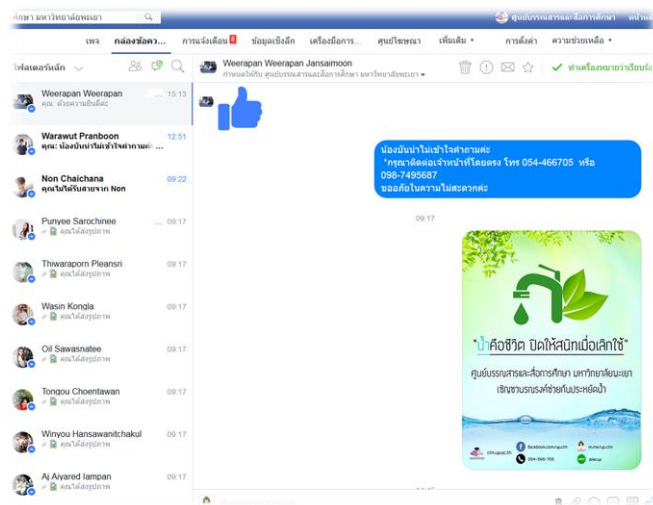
ศึกษา มหาวิทยาลัยพะเยา
ศูนย์บรรณสารและสื่อการศึกษา หน้าห

เพจ กล่องข้อควา... การแจ้งเตือน ข้อมูลเชิงลึก เครื่องมือการ... ศูนย์โฆษณา เพิ่มเติม การตั้งค่า ความช่วยเหลือ

โฟลเดอร์หลัก

Weerapan Weerapan 15:13
คุณ: ด้วยความยินดีค่ะ

Warawut Pranboon 12:51
คุณ: น้องมันน่าไม่เข้าใจคำถามค่ะ ...

Non Chaichana 09:22
คุณไม่ได้รับสายจาก Non

Punyee Sarochinee 09:17
คุณได้ส่งรูปภาพ

Thiwaraporn Pleansri 09:17
คุณได้ส่งรูปภาพ

Wasin Kongla 09:17
คุณได้ส่งรูปภาพ

Oil Sawasnatee 09:17
คุณได้ส่งรูปภาพ

Tongou Choentawan 09:17
คุณได้ส่งรูปภาพ

Winyou Hansawanitchakul 09:17
คุณได้ส่งรูปภาพ

Aj Aiyared Iampan 09:17
คุณได้ส่งรูปภาพ

Weerapan Weerapan Jansaimoon
กำหนดให้กับ ศูนย์บรรณสารและสื่อการศึกษา มหาวิทยาลัยพะเยา

ทำเครื่องหมายว่าเรียบร้อย

น้องมันน่าไม่เข้าใจคำถามค่ะ
*กรุณาติดต่อเจ้าหน้าที่โดยตรง โทร 054-466705 หรือ 098-7495687
ขออภัยในความไม่สะดวกค่ะ

09:17

"น้ำคือชีวิต ปิดให้สนิทเมื่อเลิกใช้"
ศูนย์บรรณสารและสื่อการศึกษา มหาวิทยาลัยพะเยา
เชิญชวนรณรงค์ช่วยกันประหยัดน้ำ